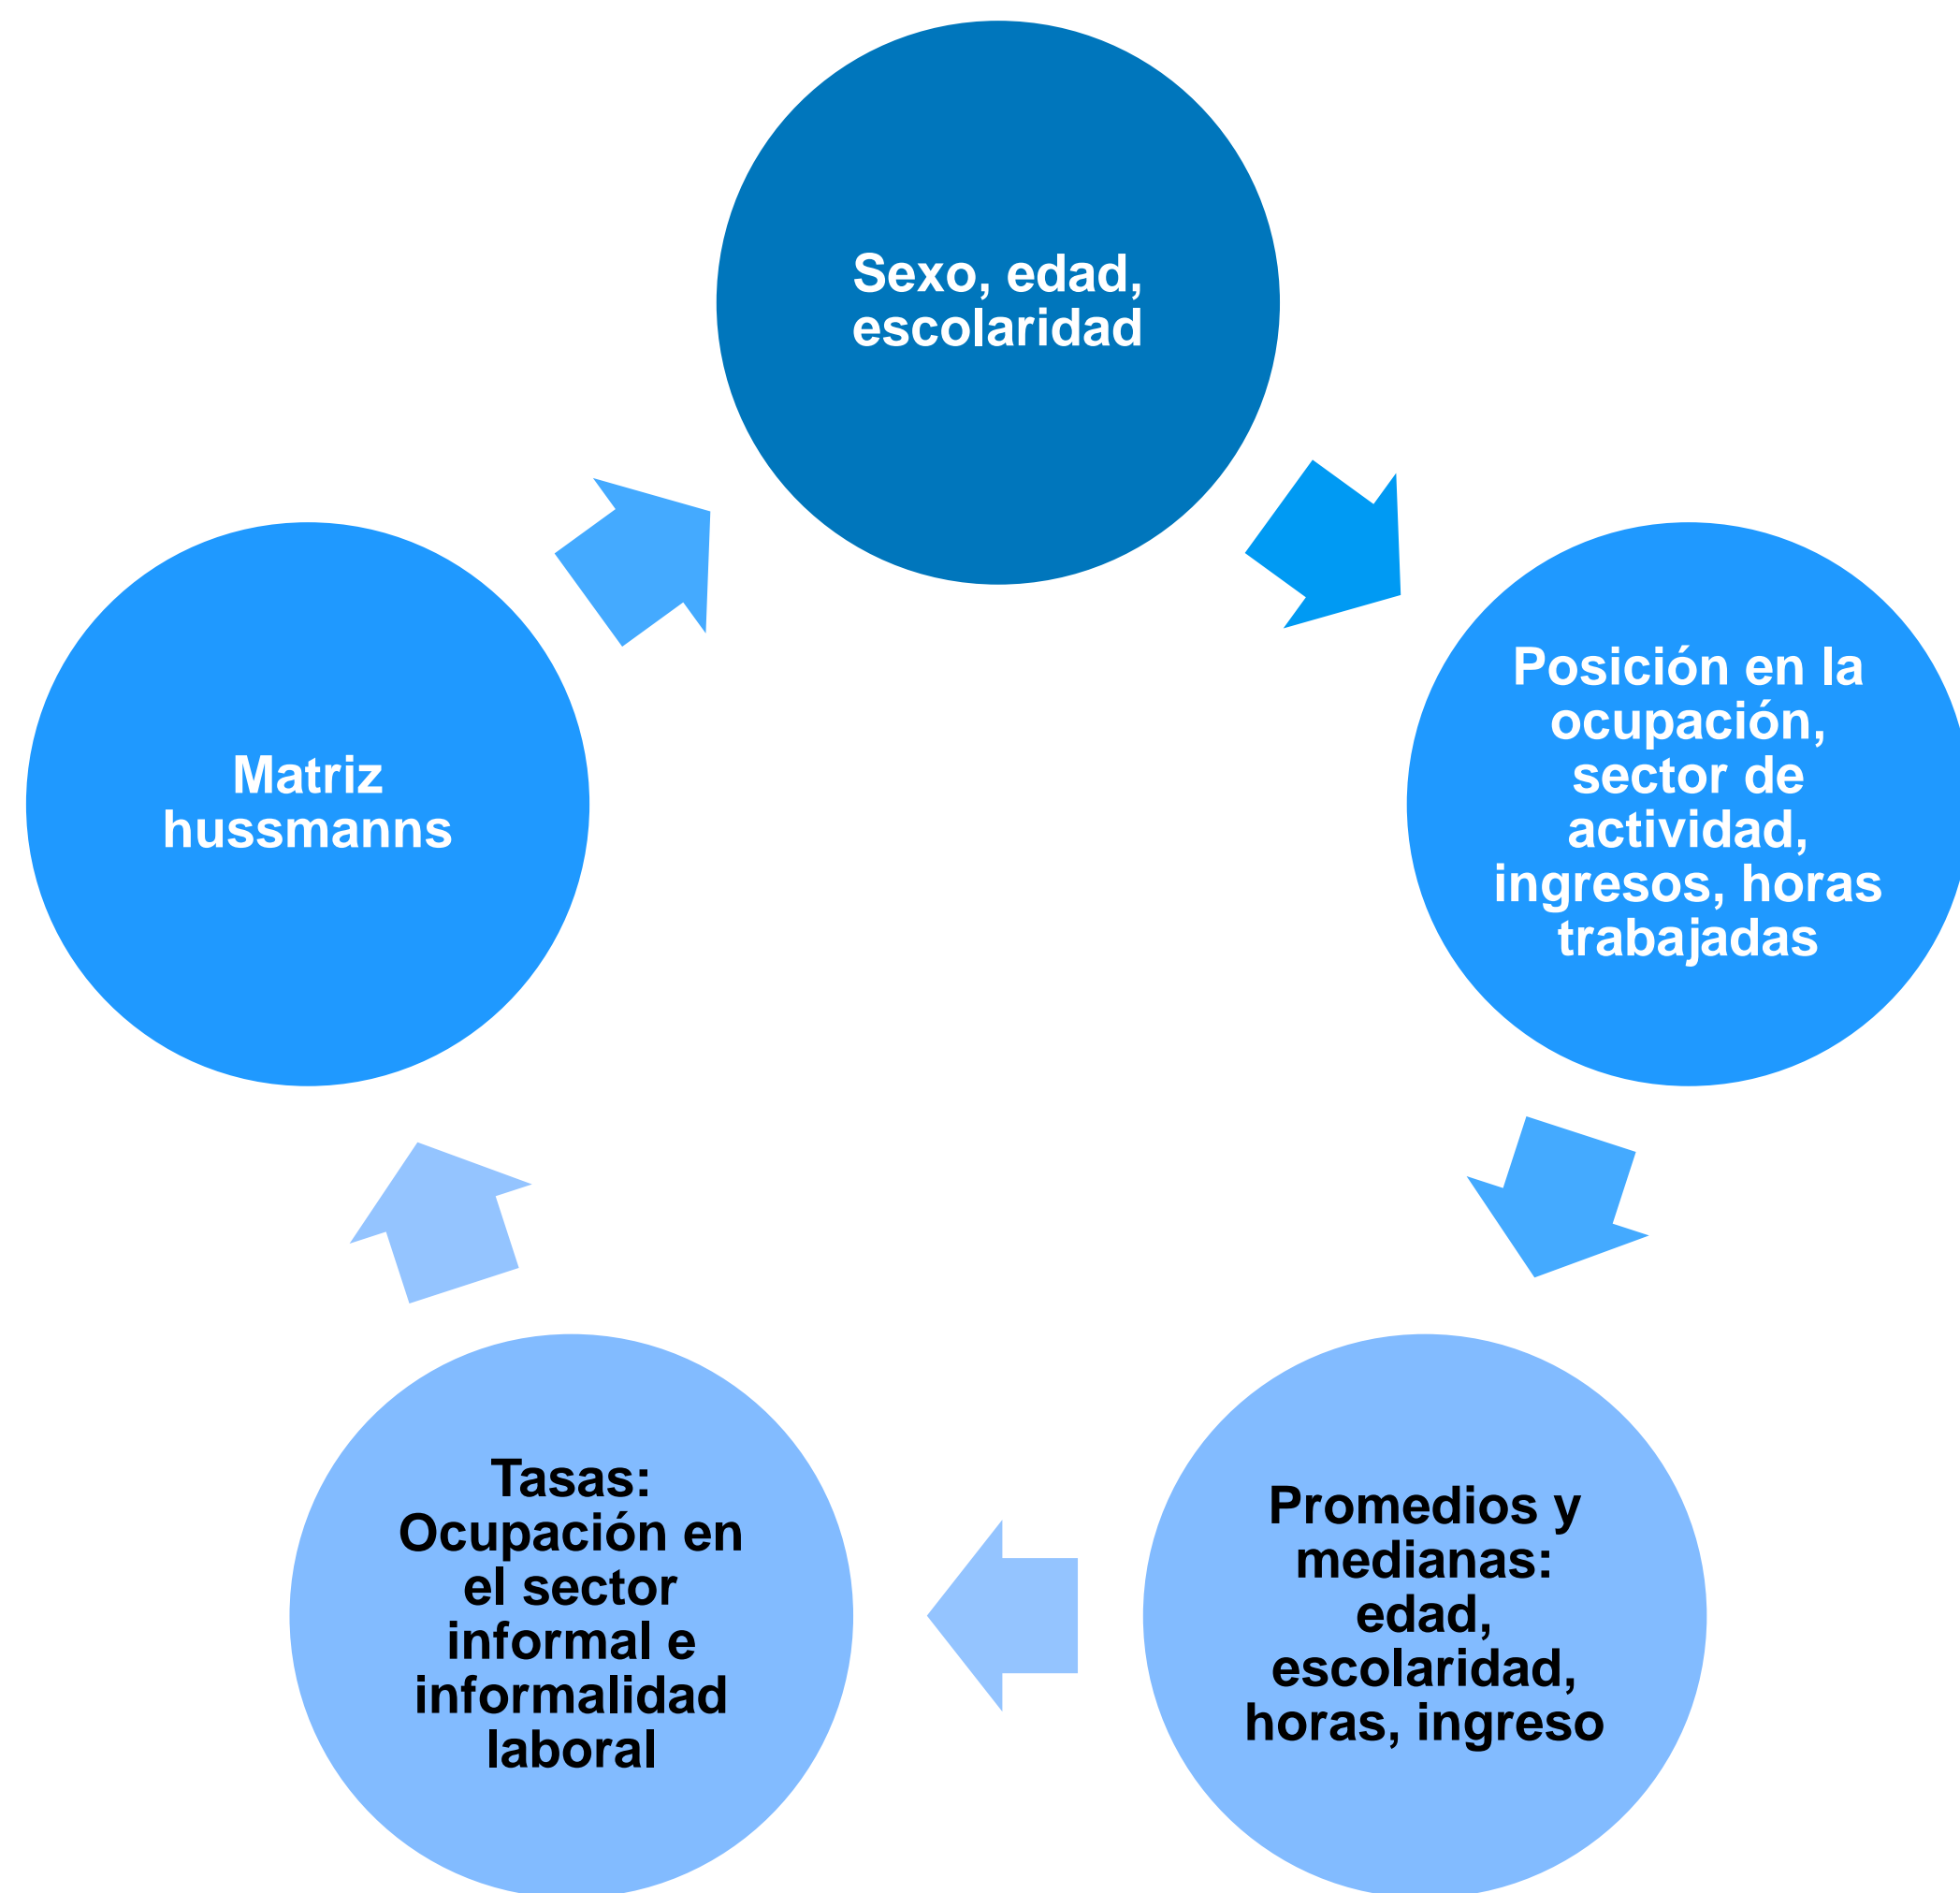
Sexo, edad, escolaridad

Posición en la ocupación, sector de actividad, ingresos, horas trabajadas

Promedios y medianas: edad, escolaridad, horas, ingreso

Tasas: Ocupación en el sector informal e informalidad laboral

Matriz hussmanns